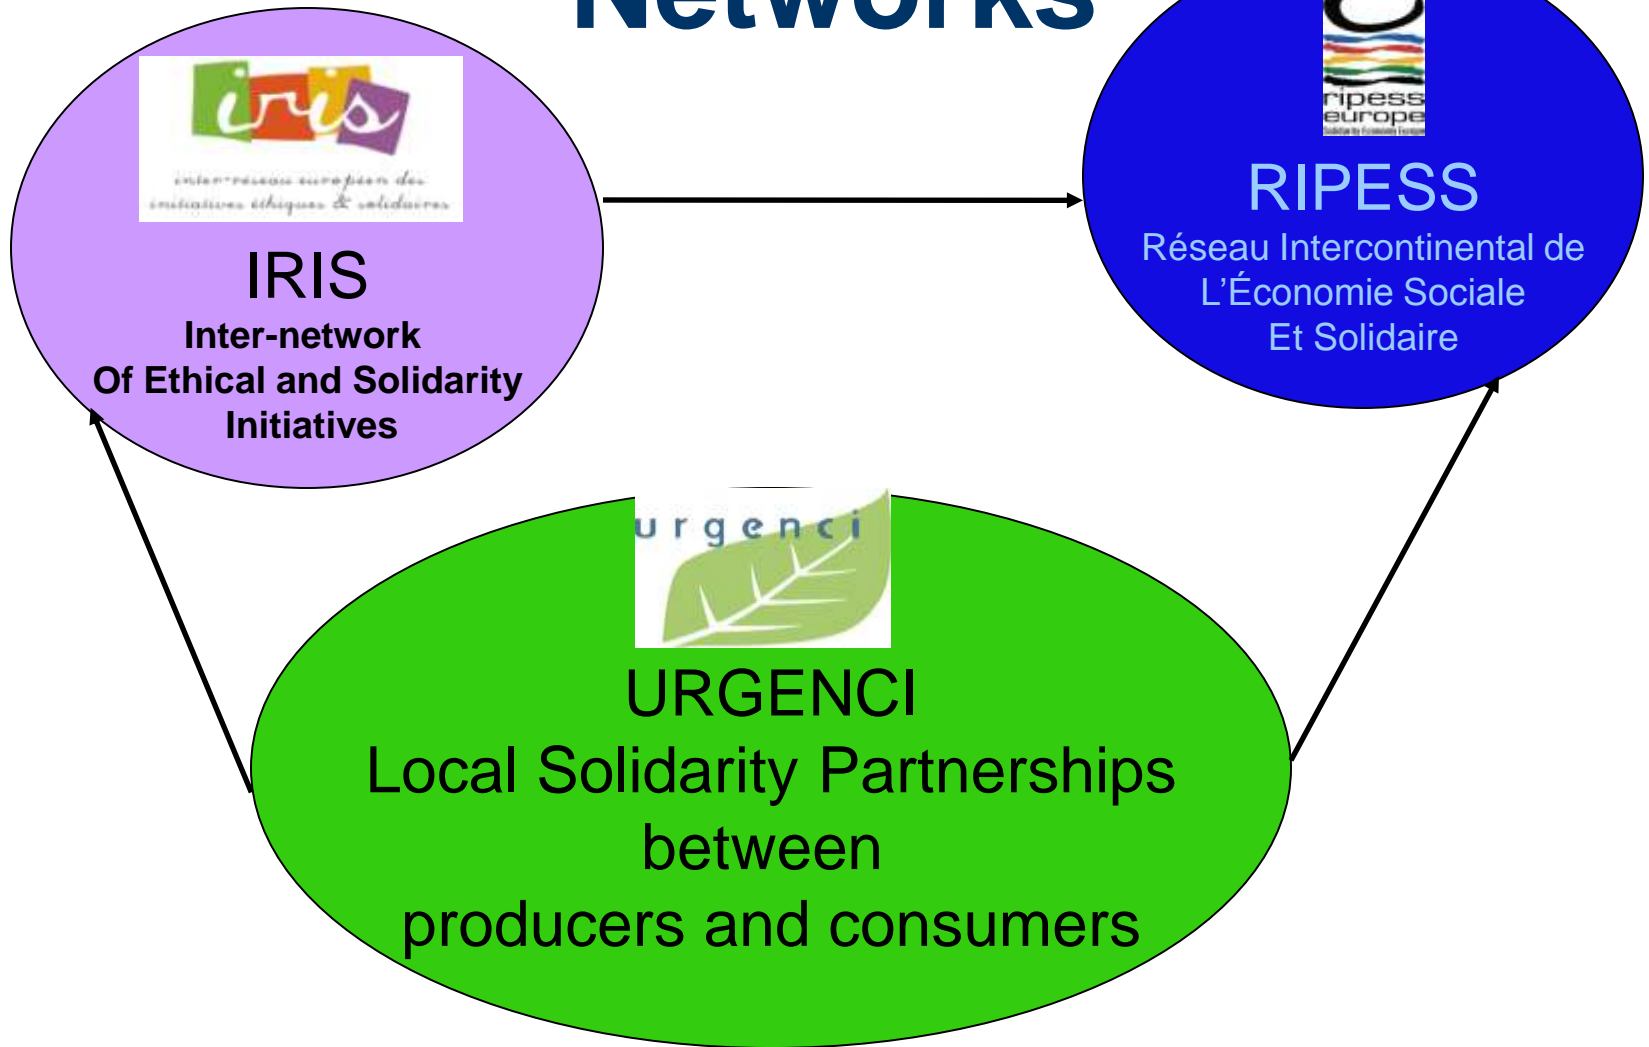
Networks

iris
inter-réseau européen des initiatives éthiques & solidaires

IRIS
Inter-network
Of Ethical and Solidarity
Initiatives

ripess europe
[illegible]

RIPESS
Réseau Intercontinental de
L'Économie Sociale
Et Solidaire

urgenci

URGENCI
Local Solidarity Partnerships
between
producers and consumers